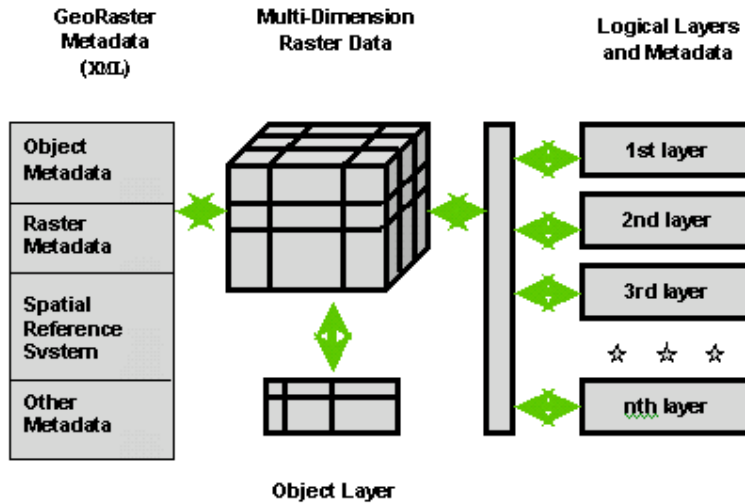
GeoRaster Metadata (XML)

Multi-Dimension Raster Data

Logical Layers and Metadata

Object Metadata

Raster Metadata

Spatial Reference System

Other Metadata

1st layer

2nd layer

3rd layer

☆ ☆ ☆

nth layer

Object Layer